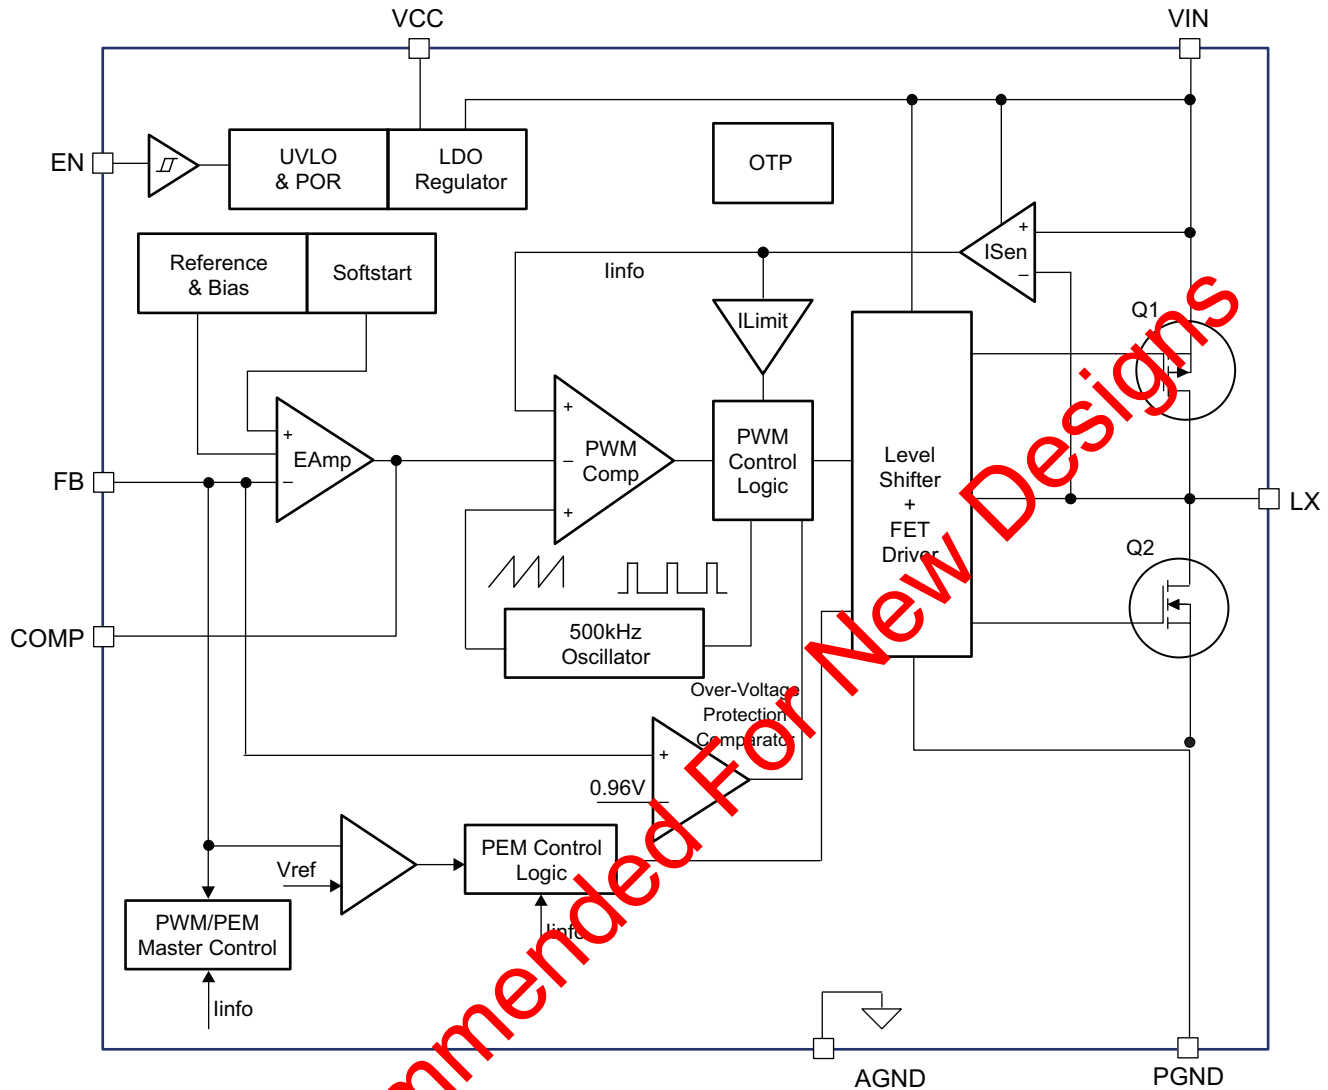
VCC

VIN

EN

UVLO & POR

LDO Regulator

OTP

Reference & Bias

Softstart

Iinfo

+ ISen −

Q1

ILimit

+ EAmp −

FB

− PWM Comp +

+

PWM Control Logic

Level Shifter + FET Driver

LX

Q2

COMP

500kHz Oscillator

Over-Voltage Protection Comparator

+

0.96V

−

Vref

PEM Control Logic

Iinfo

PWM/PEM Master Control

Iinfo

AGND

PGND

mmended For New Designs